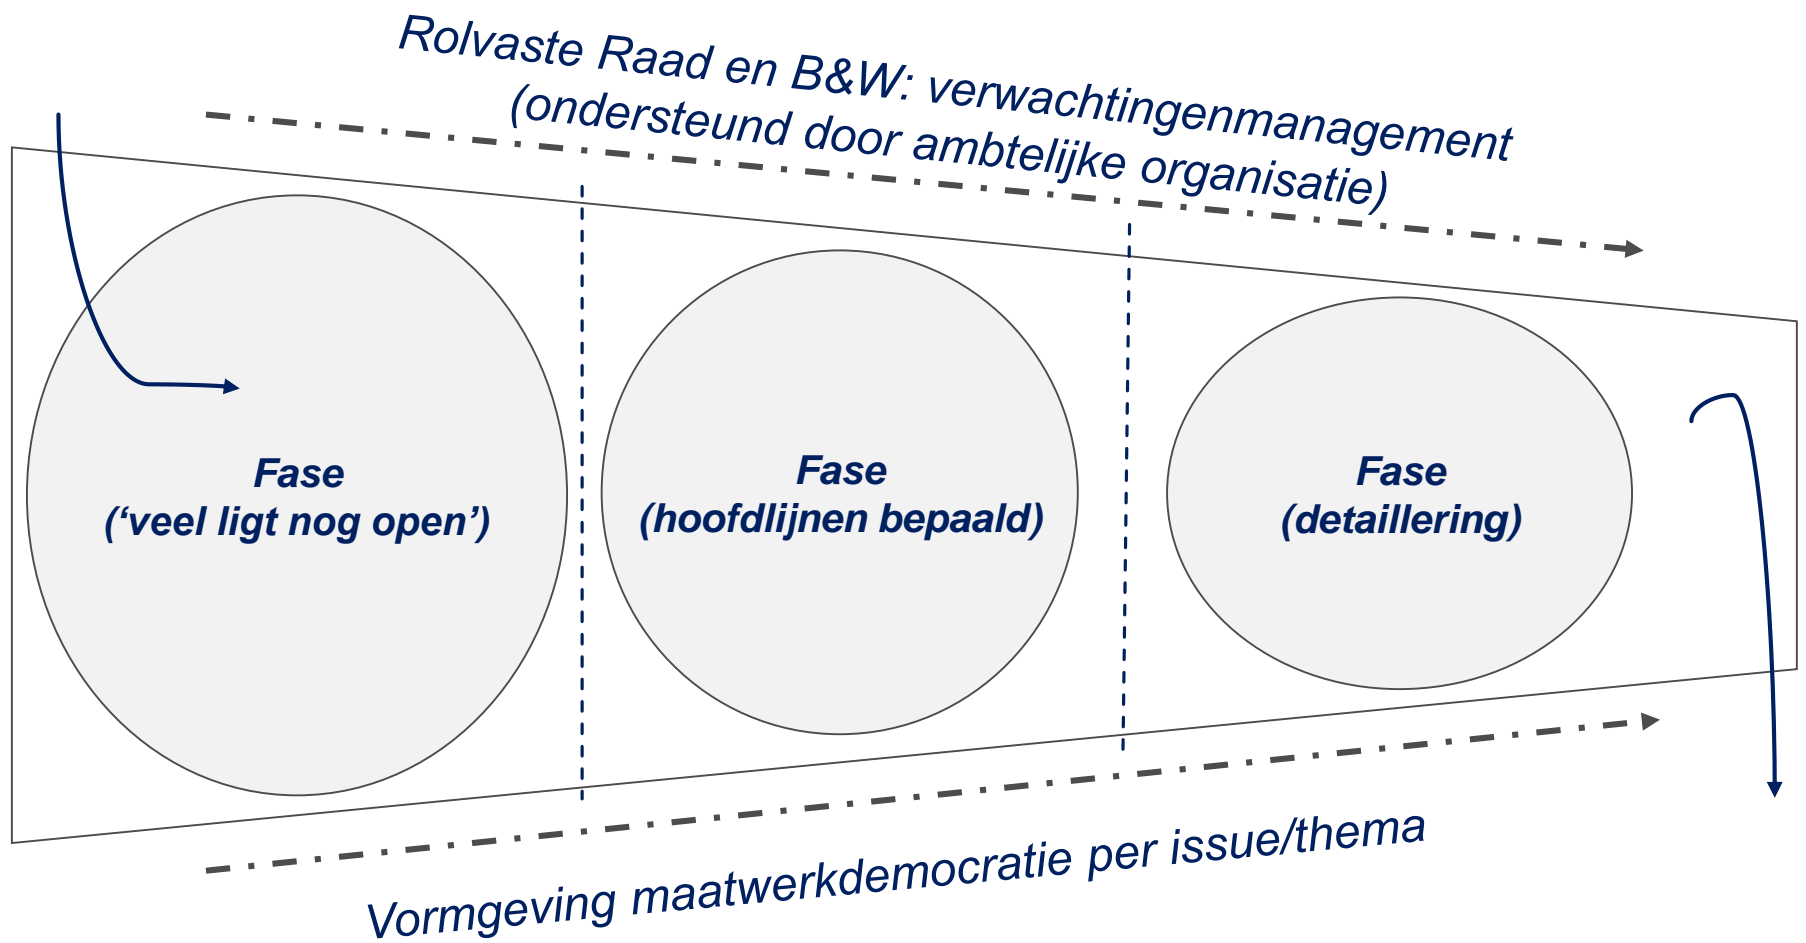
Rolvaste Raad en B&W: verwachtingenmanagement (ondersteund door ambtelijke organisatie)

Fase (‘veel ligt nog open’)

Fase (hoofdlijnen bepaald)

Fase (detaillering)

Vormgeving maatwerkdemocratie per issue/thema